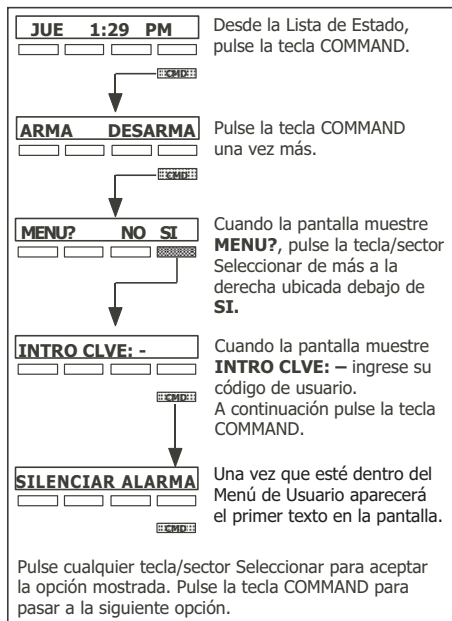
JUE 1:29 PM

Desde la Lista de Estado, pulse la tecla COMMAND.

CMD

ARMA DESARMA

Pulse la tecla COMMAND una vez más.

CMD

MENU? NO SI

Cuando la pantalla muestre **MENU?**, pulse la tecla/sector Seleccionar de más a la derecha ubicada debajo de **SI.**

INTRO CLVE: -

Cuando la pantalla muestre **INTRO CLVE: –** ingrese su código de usuario. A continuación pulse la tecla COMMAND.

CMD

SILENCIAR ALARMA

Una vez que esté dentro del Menú de Usuario aparecerá el primer texto en la pantalla.

CMD

Pulse cualquier tecla/sector Seleccionar para aceptar la opción mostrada. Pulse la tecla COMMAND para pasar a la siguiente opción.